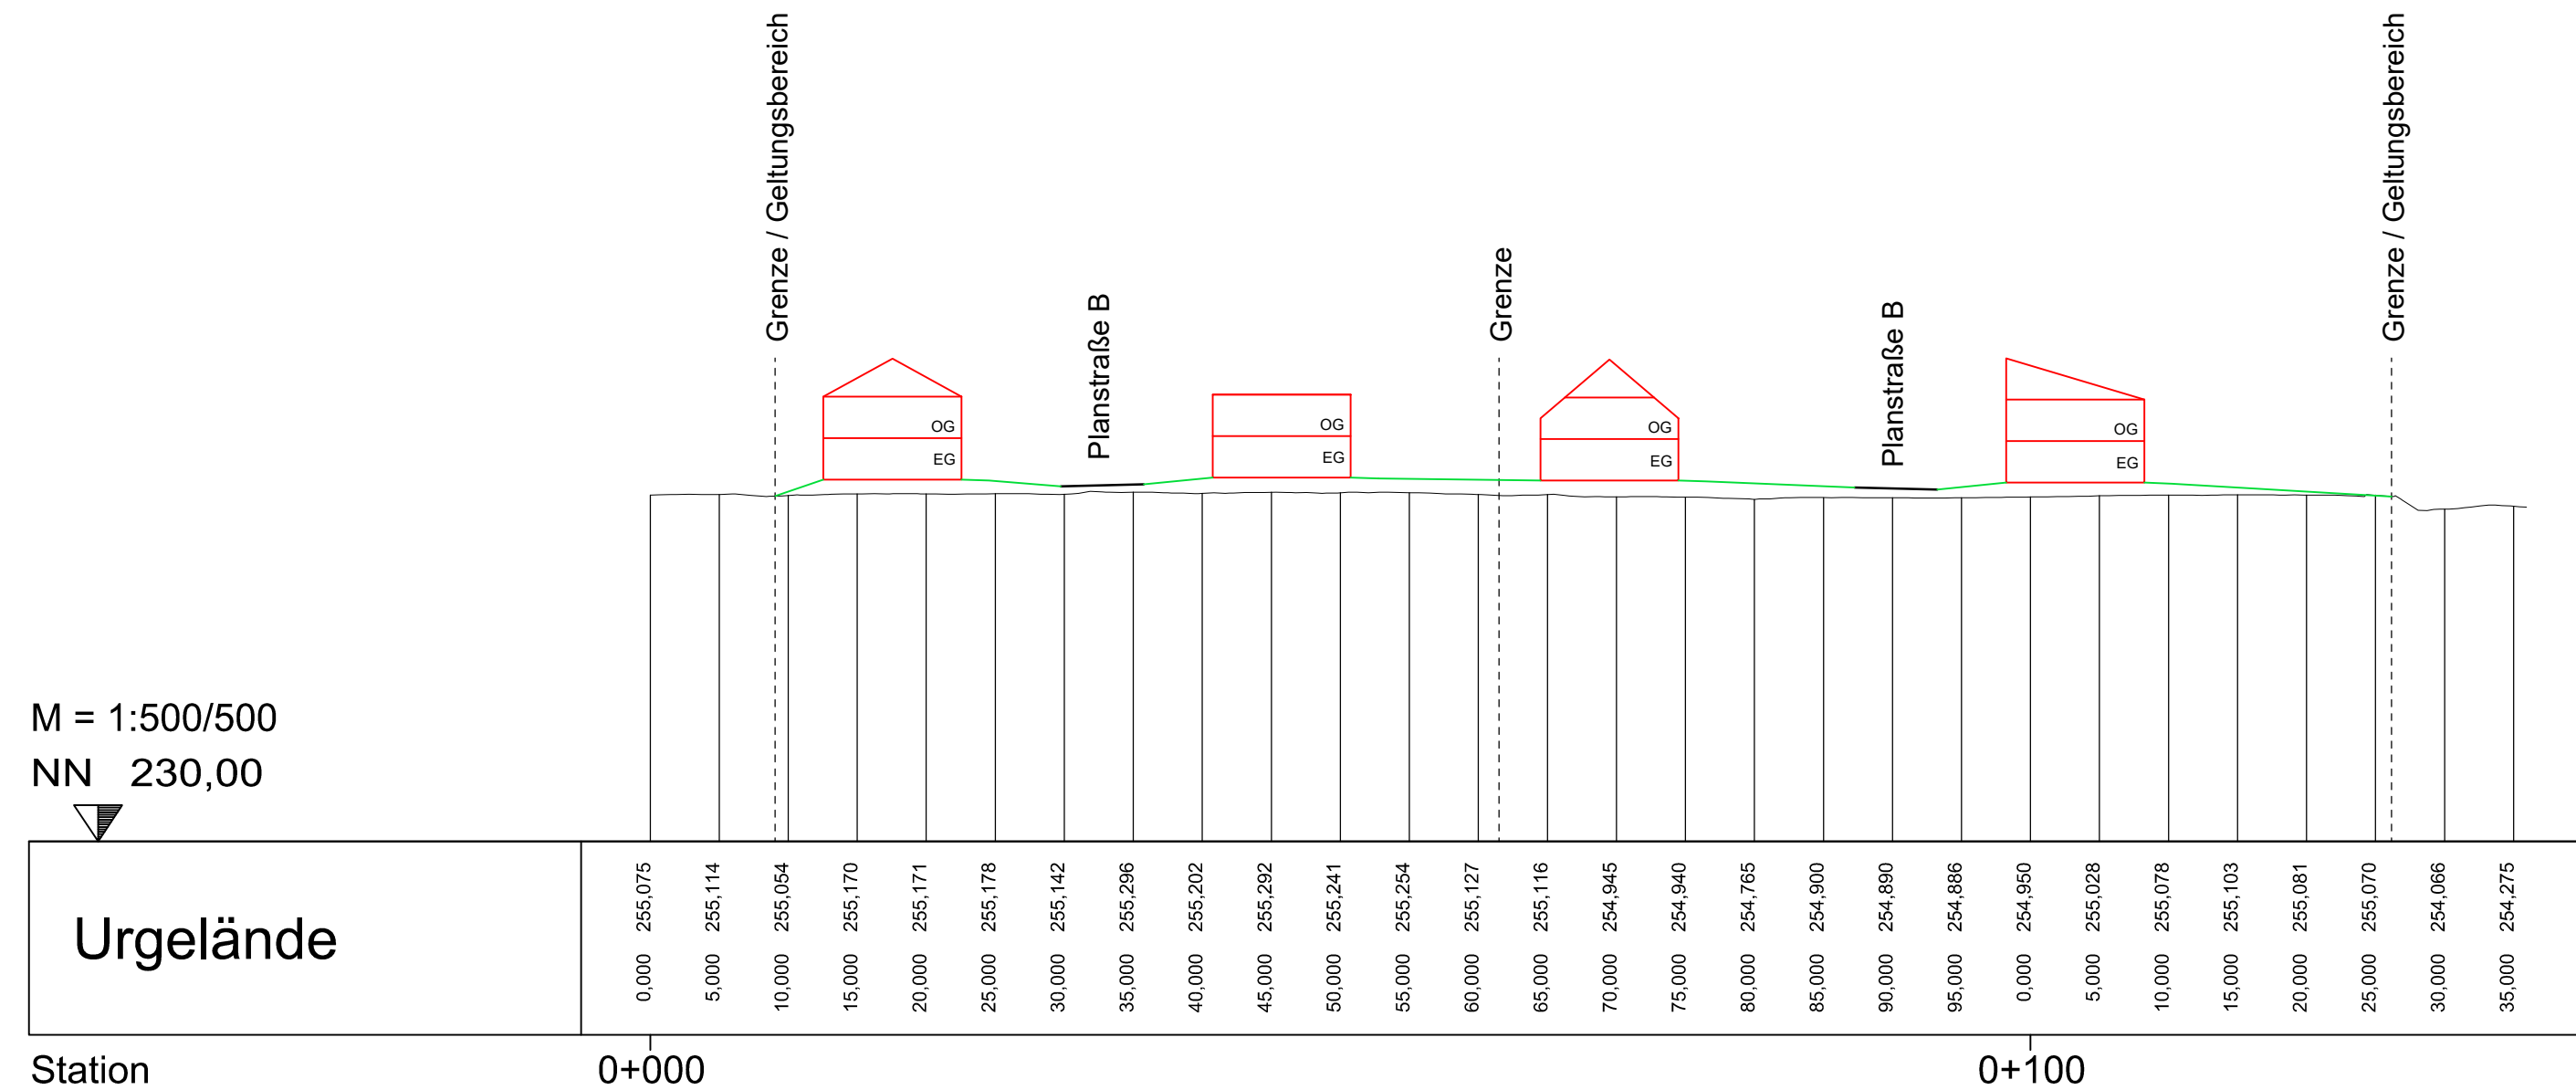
Grenze / Geltungsbereich
Planstraße B
Grenze
Planstraße B
Grenze / Geltungsbereich

OG
EG
OG
EG
OG
EG
OG
EG

M = 1:500/500
NN 230,00

Urgelände

| 255,075 | 255,114 | 255,054 | 255,170 | 255,171 | 255,178 | 255,142 | 255,296 | 255,202 | 255,292 | 255,241 | 255,254 | 255,127 | 255,116 | 254,945 | 254,940 | 254,765 | 254,900 | 254,890 | 254,886 | 254,950 | 255,028 | 255,078 | 255,103 | 255,081 | 255,070 | 254,066 | 254,275 |
|---|---|---|---|---|---|---|---|---|---|---|---|---|---|---|---|---|---|---|---|---|---|---|---|---|---|---|---|
| 0,000 | 5,000 | 10,000 | 15,000 | 20,000 | 25,000 | 30,000 | 35,000 | 40,000 | 45,000 | 50,000 | 55,000 | 60,000 | 65,000 | 70,000 | 75,000 | 80,000 | 85,000 | 90,000 | 95,000 | 0,000 | 5,000 | 10,000 | 15,000 | 20,000 | 25,000 | 30,000 | 35,000 |

Station
0+000
0+100